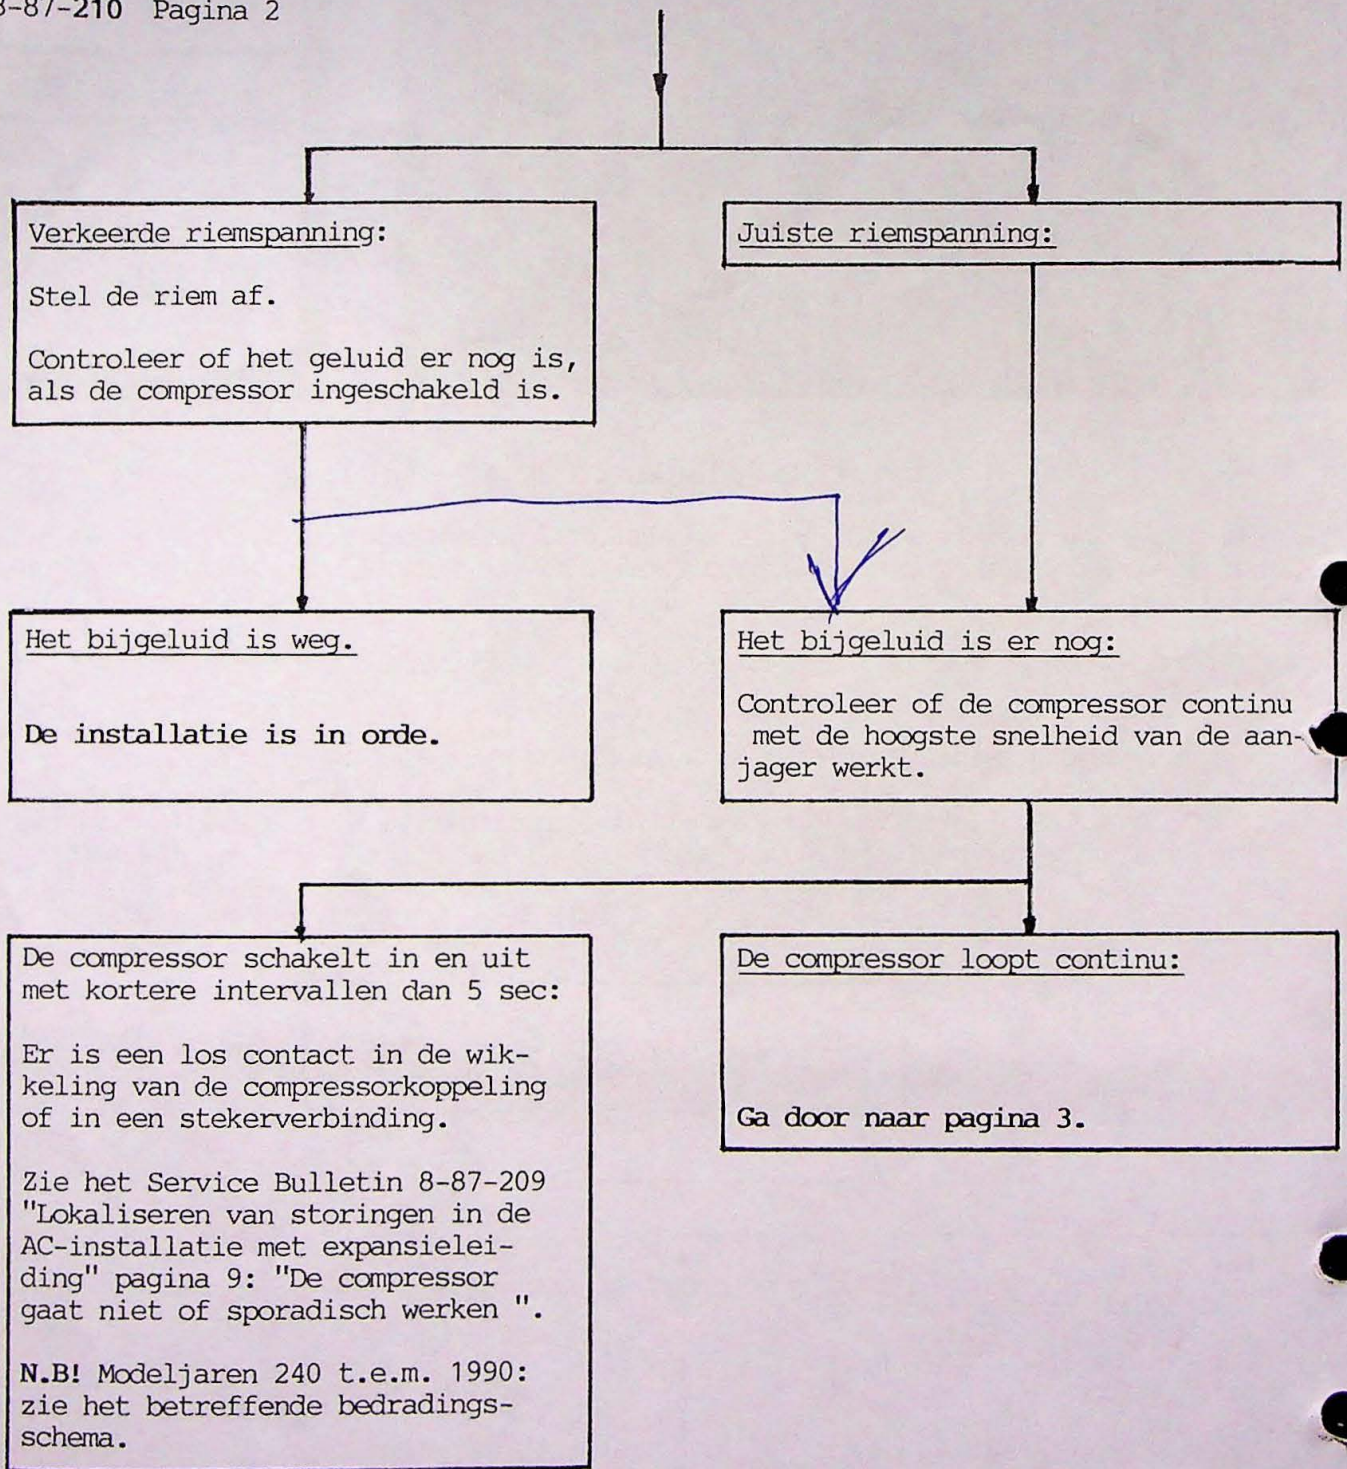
8-87-210 Pagina 2

Verkeerde riemspanning:

Stel de riem af.

Controleer of het geluid er nog is, als de compressor ingeschakeld is.

Juiste riemspanning:

Het bijgeluid is weg.

De installatie is in orde.

Het bijgeluid is er nog:

Controleer of de compressor continu met de hoogste snelheid van de aanjager werkt.

De compressor schakelt in en uit met kortere intervallen dan 5 sec:

Er is een los contact in de wikkeling van de compressorkoppeling of in een stekerverbinding.

Zie het Service Bulletin 8-87-209 "Lokaliseren van storingen in de AC-installatie met expansieleiding" pagina 9: "De compressor gaat niet of sporadisch werken ".

N.B! Modeljaren 240 t.e.m. 1990: zie het betreffende bedradingsschema.

De compressor loopt continu:

Ga door naar pagina 3.